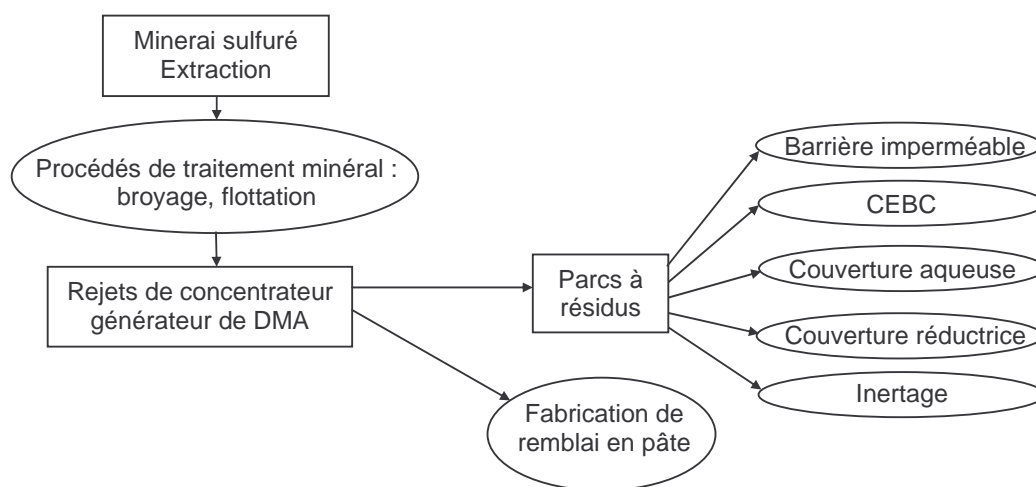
Minerai sulfuré
Extraction

Procédés de traitement minéral : broyage, flottation

Rejets de concentrateur générateur de DMA

Parcs à résidus

Barrière imperméable

CEBC

Couverture aqueuse

Couverture réductrice

Inertage

Fabrication de remblai en pâte